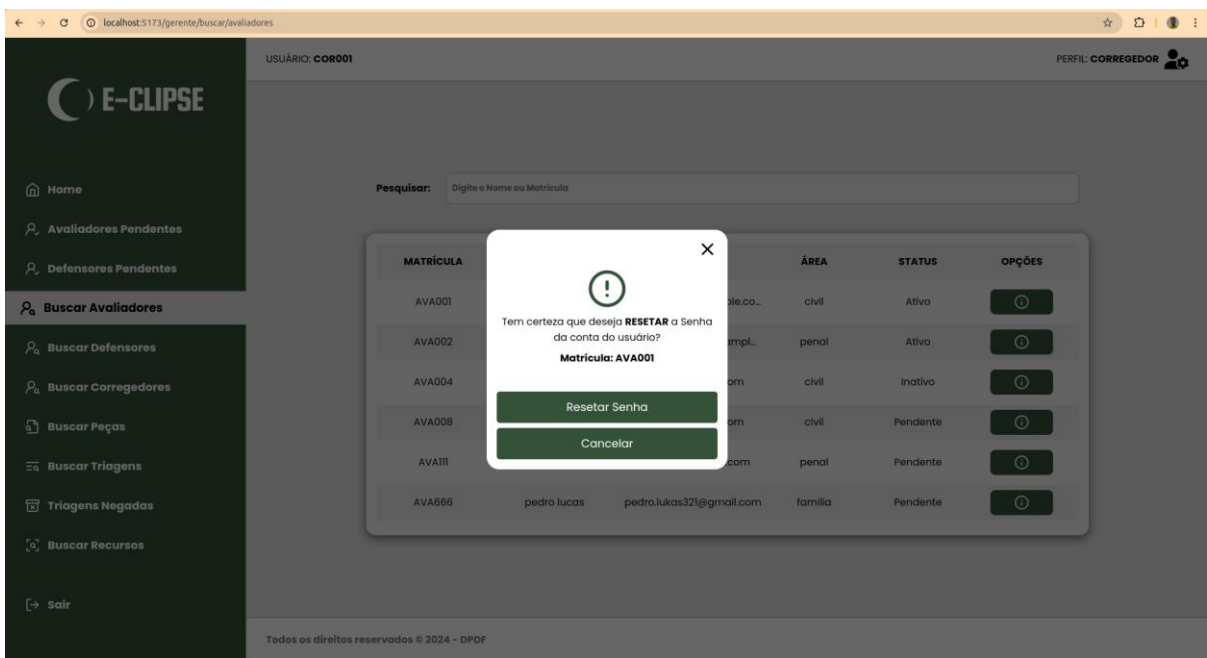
localhost:5173/gerente/buscar/avaliadores

USUÁRIO: COR001

PERFIL: CORREGEDOR

E-CLIPSE

Home
Avaliadores Pendentes
Defensores Pendentes
Buscar Avaliadores
Buscar Defensores
Buscar Corregedores
Buscar Peças
Buscar Triagens
Triagens Negadas
Buscar Recursos
Sair

Pesquisar: Digite o Nome ou Matrícula

| MATRÍCULA | | | ÁREA | STATUS | OPÇÕES |
|---|---|---|---|---|---|
| AVA001 | | ple.co... | civil | Ativo | |
| AVA002 | | ampl... | penal | Ativo | |
| AVA004 | | om | civil | Inativo | |
| AVA008 | | om | civil | Pendente | |
| AVA111 | | .com | penal | Pendente | |
| AVA666 | pedro lucas | pedro.lukas321@gmail.com | familia | Pendente | |

Tem certeza que deseja **RESETAR** a Senha da conta do usuário?

**Matrícula: AVA001**

Resetar Senha

Cancelar

Todos os direitos reservados © 2024 - DPDF